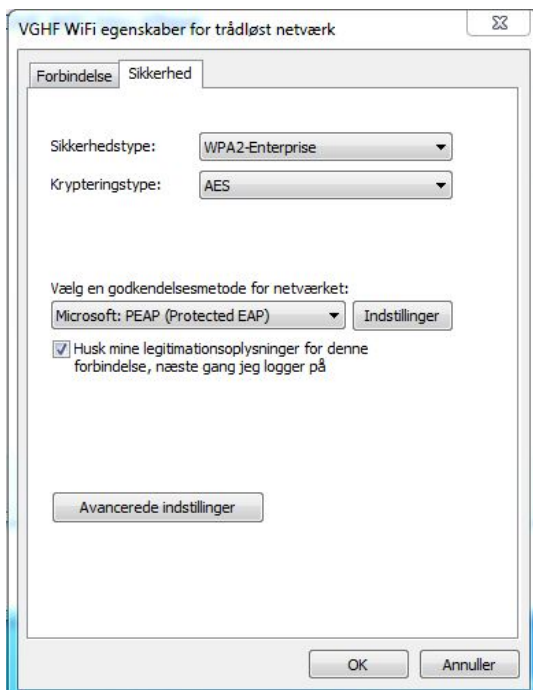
VGHF WiFi egenskaber for trådløst netværk

Forbindelse | Sikkerhed

Sikkerhedstype: WPA2-Enterprise

Krypteringstype: AES

Vælg en godkendelsesmetode for netværket:

Microsoft: PEAP (Protected EAP)

Indstillinger

Husk mine legitimationsoplysninger for denne forbindelse, næste gang jeg logger på

Avancerede indstillinger

OK

Annuller